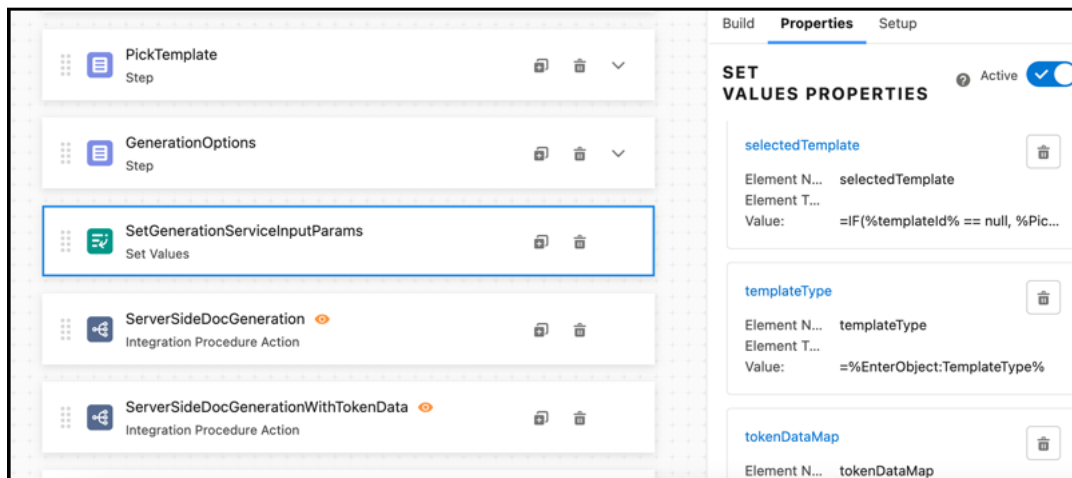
PickTemplate
Step

GenerationOptions
Step

SetGenerationServiceInputParams
Set Values

ServerSideDocGeneration
Integration Procedure Action

ServerSideDocGenerationWithTokenData
Integration Procedure Action

Build Properties Setup

SET VALUES PROPERTIES

Active

selectedTemplate
Element N... selectedTemplate
Element T...
Value: =IF(%templateId% == null, %Pic...

templateType
Element N... templateType
Element T...
Value: =%EnterObject:TemplateType%

tokenDataMap
Element N... tokenDataMap